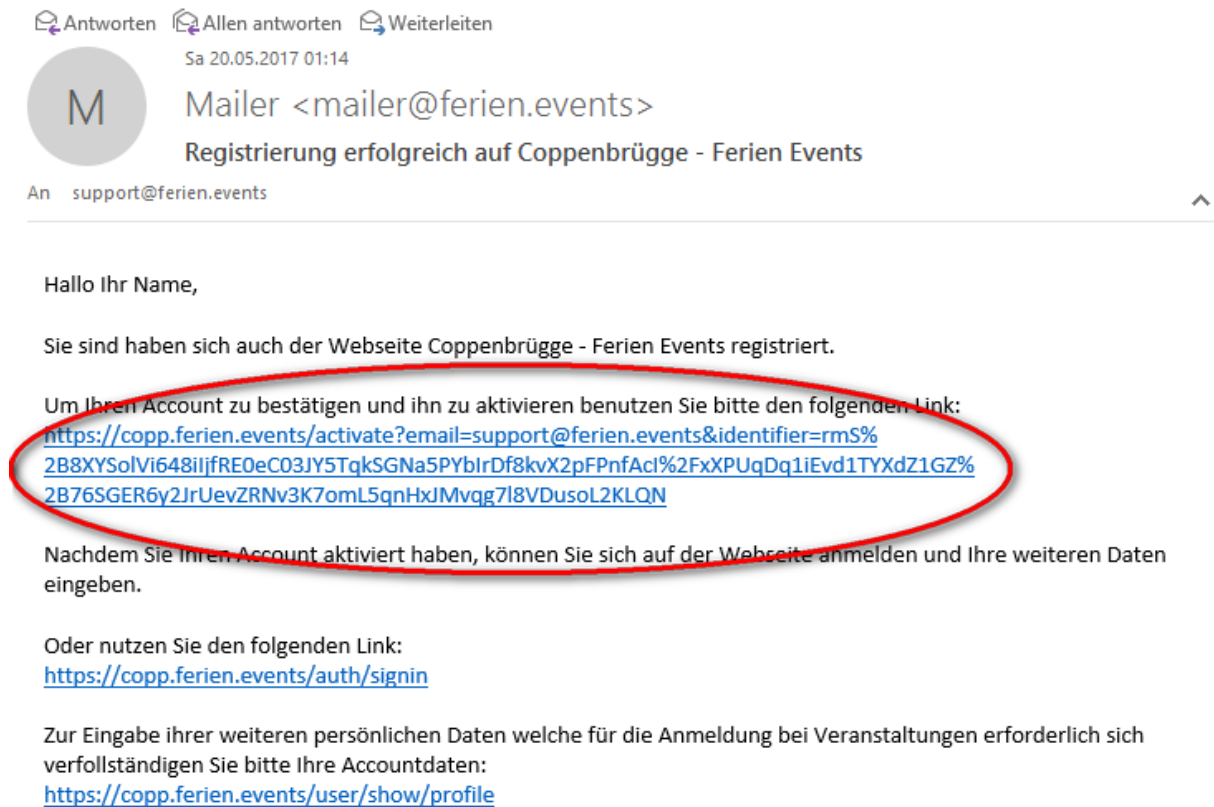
Antworten Allen antworten Weiterleiten

Sa 20.05.2017 01:14

M

Mailer <mailer@ferien.events>

Registrierung erfolgreich auf Coppenbrügge - Ferien Events

An support@ferien.events

Hallo Ihr Name,

Sie sind haben sich auch der Webseite Coppenbrügge - Ferien Events registriert.

Um Ihren Account zu bestätigen und ihn zu aktivieren benutzen Sie bitte den folgenden Link:
https://copp.ferien.events/activate?email=support@ferien.events&identifier=rmS%2B8XYSolVi648iIjfRE0eC03JY5TqkSGNa5PYbIrDf8kvX2pFPnfAcI%2FxXPUqDq1iEvd1TYXdZ1GZ%2B76SGER6y2JrUevZRNv3K7omL5qnHxJMvqg7l8VDusoL2KLQN

Nachdem Sie Ihren Account aktiviert haben, können Sie sich auf der Webseite anmelden und Ihre weiteren Daten eingeben.

Oder nutzen Sie den folgenden Link:
https://copp.ferien.events/auth/signin

Zur Eingabe ihrer weiteren persönlichen Daten welche für die Anmeldung bei Veranstaltungen erforderlich sich verfollständigen Sie bitte Ihre Accountdaten:
https://copp.ferien.events/user/show/profile